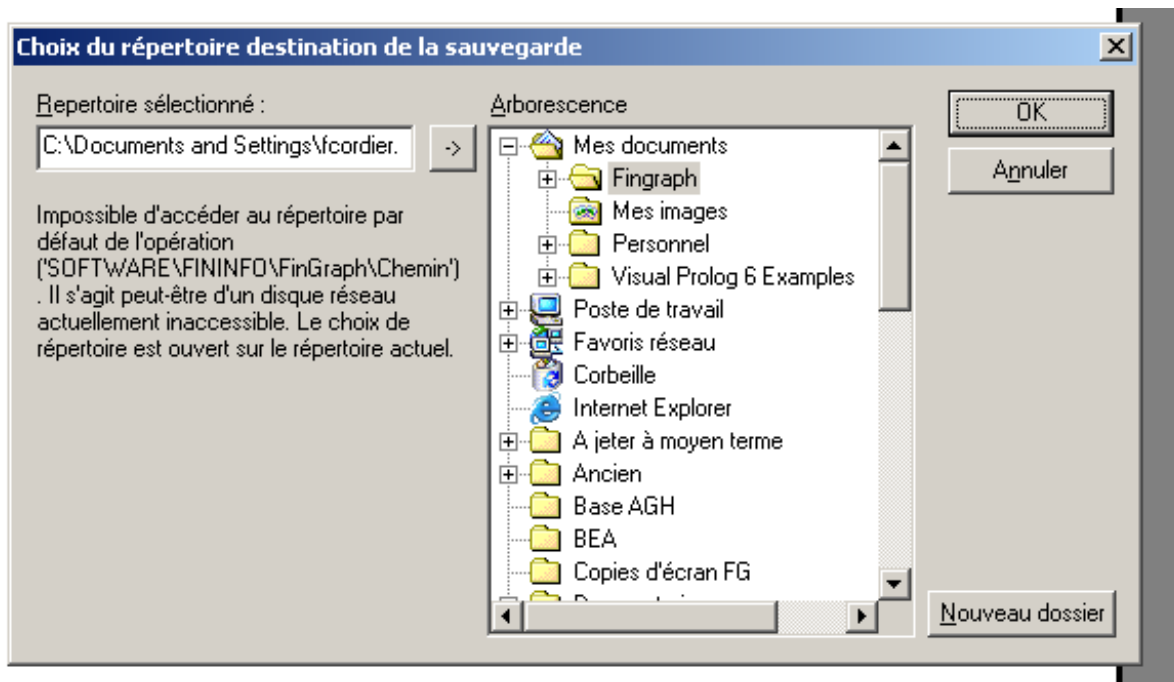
Choix du répertoire destination de la sauvegarde

Repertoire sélectionné :

C:\Documents and Settings\fcordier.

->

Impossible d'accéder au répertoire par défaut de l'opération ('SOFTWARE\FININFO\FinGraph\Chemin') . Il s'agit peut-être d'un disque réseau actuellement inaccessible. Le choix de répertoire est ouvert sur le répertoire actuel.

Arborescence

Mes documents
Fingraph
Mes images
Personnel
Visual Prolog 6 Examples
Poste de travail
Favoris réseau
Corbeille
Internet Explorer
A jeter à moyen terme
Ancien
Base AGH
BEA
Copies d'écran FG
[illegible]

OK

Annuler

Nouveau dossier